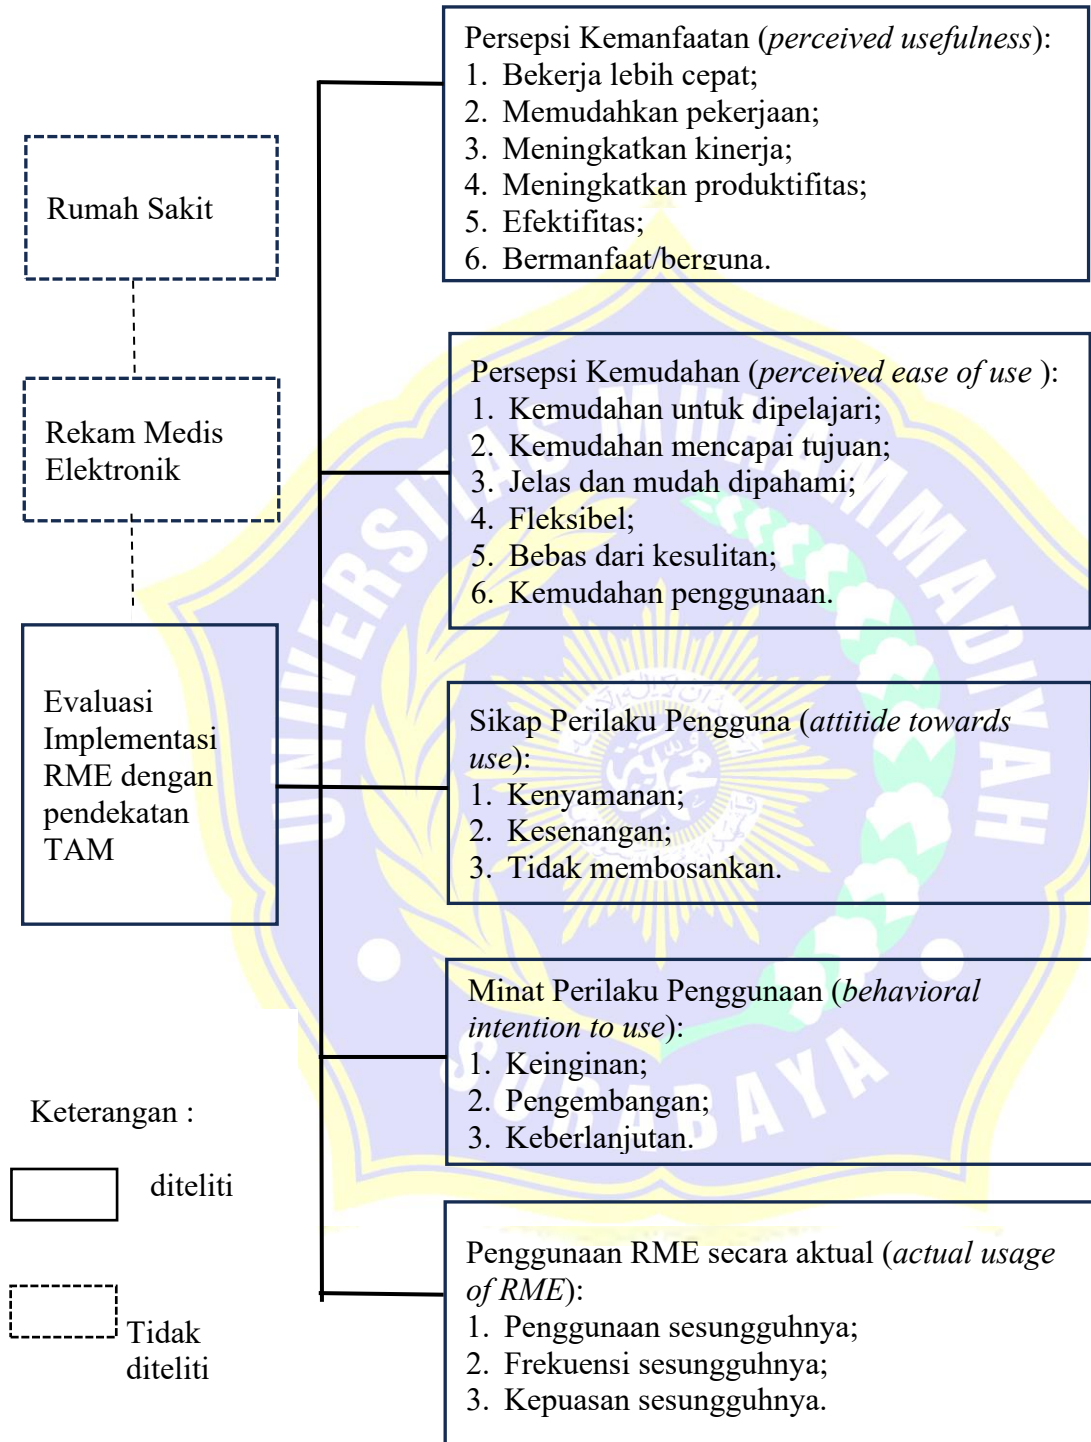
Rumah Sakit

Rekam Medis Elektronik

Evaluasi Implementasi RME dengan pendekatan TAM

Persepsi Kemanfaatan (*perceived usefulness*):
1. Bekerja lebih cepat;
2. Memudahkan pekerjaan;
3. Meningkatkan kinerja;
4. Meningkatkan produktifitas;
5. Efektifitas;
6. Bermanfaat/berguna.

Persepsi Kemudahan (*perceived ease of use* ):
1. Kemudahan untuk dipelajari;
2. Kemudahan mencapai tujuan;
3. Jelas dan mudah dipahami;
4. Fleksibel;
5. Bebas dari kesulitan;
6. Kemudahan penggunaan.

Sikap Perilaku Pengguna (*attitide towards use*):
1. Kenyamanan;
2. Kesenangan;
3. Tidak membosankan.

Minat Perilaku Penggunaan (*behavioral intention to use*):
1. Keinginan;
2. Pengembangan;
3. Keberlanjutan.

Penggunaan RME secara aktual (*actual usage of RME*):
1. Penggunaan sesungguhnya;
2. Frekuensi sesungguhnya;
3. Kepuasan sesungguhnya.

Keterangan :

diteliti

Tidak diteliti